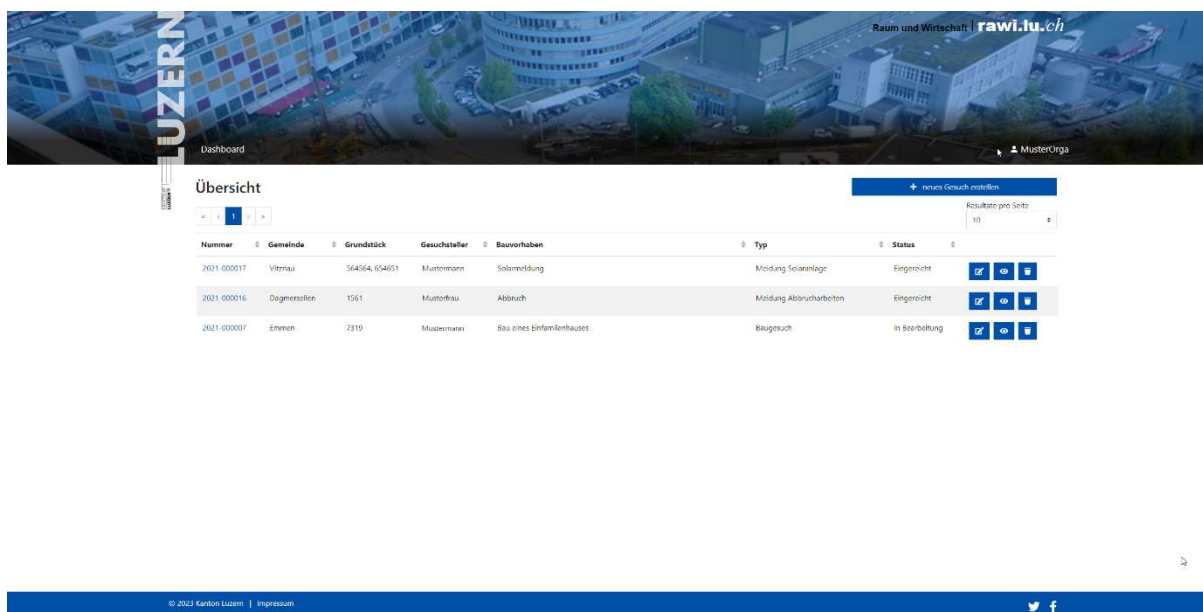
LUZERN

Raum und Wirtschaft | rawi.lu.ch

Dashboard

MusterOrga

Übersicht

+ neues Gesuch erstellen

« ‹ 1 › »

Resultate pro Seite
10

| Nummer | Gemeinde | Grundstück | Gesuchsteller | Bauvorhaben | Typ | Status | |
|---|---|---|---|---|---|---|---|
| 2021-000017 | Vitznau | 564564, 654651 | Mustermann | Solarmeldung | Meldung Solaranlage | Eingereicht | |
| 2021-000016 | Dagmersellen | 1561 | Musterfrau | Abbruch | Meldung Abbrucharbeiten | Eingereicht | |
| 2021-000007 | Emmen | 7319 | Mustermann | Bau eines Einfamilienhauses | Baugesuch | In Bearbeitung | |

© 2023 Kanton Luzern | Impressum